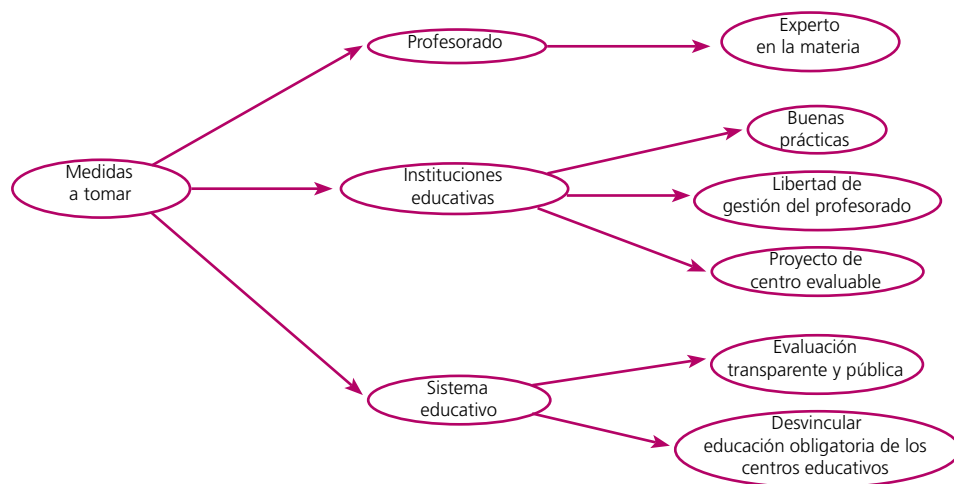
Medidas a tomar

Profesorado

Experto en la materia

Instituciones educativas

Buenas prácticas

Libertad de gestión del profesorado

Proyecto de centro evaluable

Sistema educativo

Evaluación transparente y pública

Desvincular educación obligatoria de los centros educativos